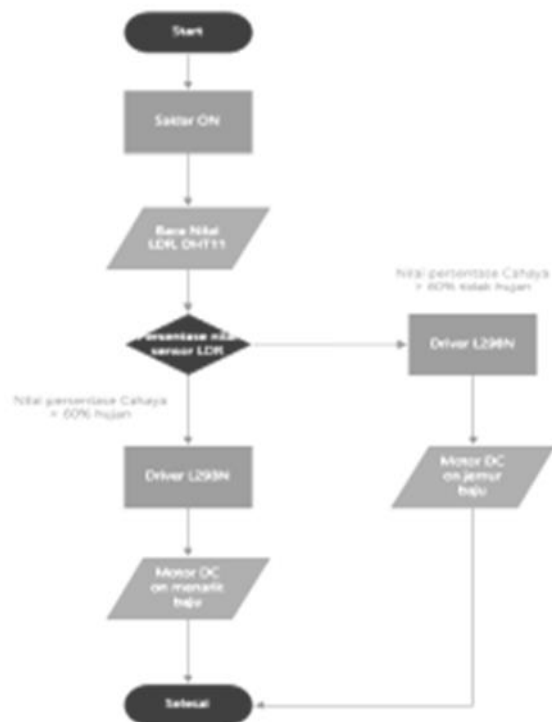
Start

Saklar ON

Baca Nilai LDR, DHT11

Persentase nilai sensor LDR

Nilai persentase Cahaya > 60% tidak hujan

Driver L298N

Motor DC on jemur baju

Nilai persentase Cahaya < 60% hujan

Driver L298N

Motor DC on menarik baju

Selesai